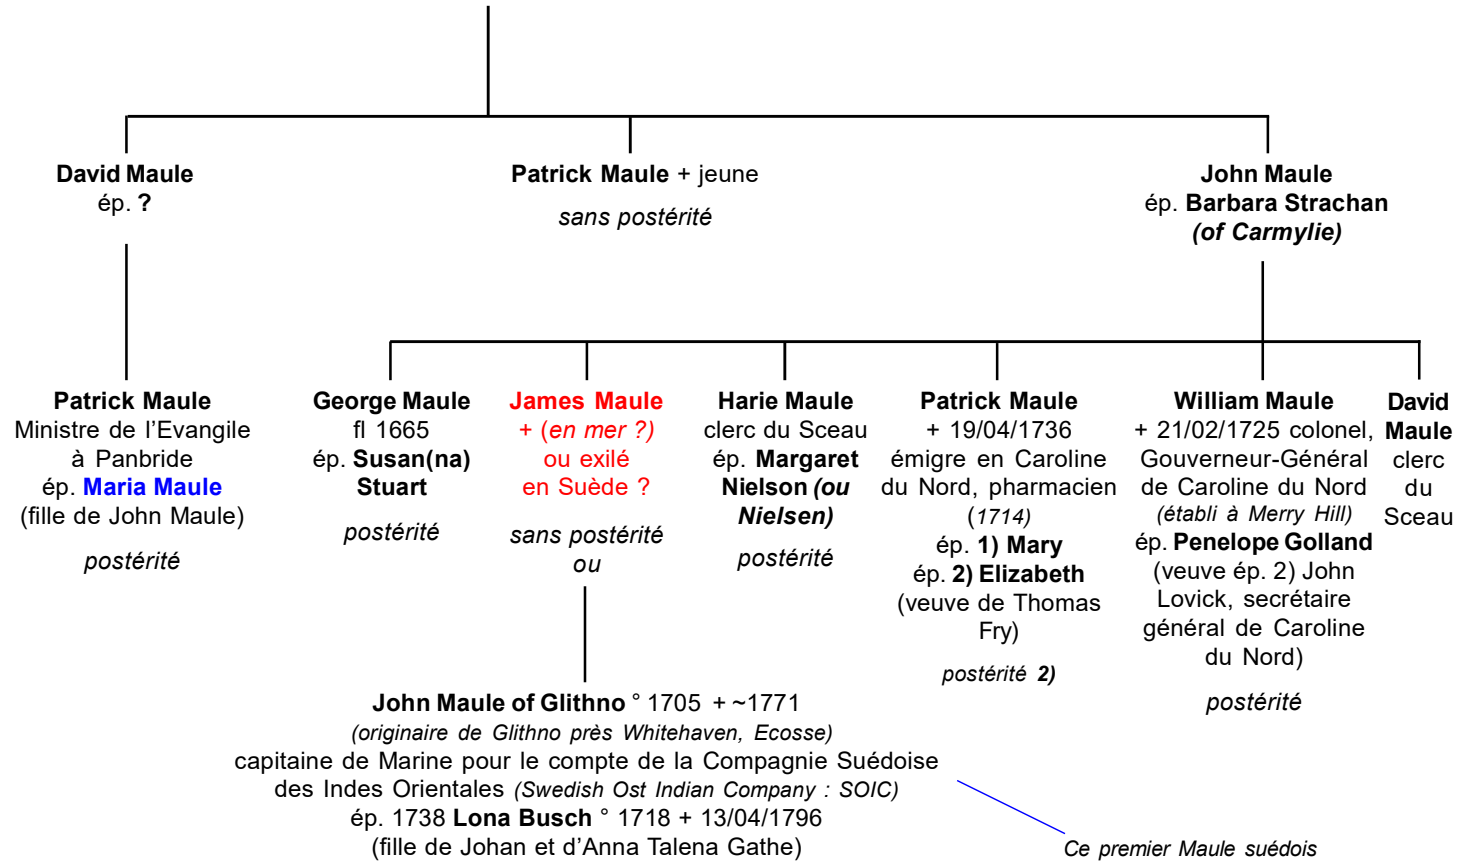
David Maule
ép. ?

Patrick Maule + jeune
sans postérité

John Maule
ép. Barbara Strachan
(of Carmylie)

Patrick Maule
Ministre de l'Evangile à Panbride
ép. Maria Maule
(fille de John Maule)
postérité

George Maule
fl 1665
ép. Susan(na) Stuart
postérité

James Maule
+ (en mer ?)
ou exilé
en Suède ?
sans postérité
ou

Harie Maule
clerc du Sceau
ép. Margaret Nielson (ou Nielsen)
postérité

Patrick Maule
+ 19/04/1736
émigre en Caroline du Nord, pharmacien
(1714)
ép. 1) Mary
ép. 2) Elizabeth
(veuve de Thomas Fry)
postérité 2)

William Maule
+ 21/02/1725 colonel, Gouverneur-Général de Caroline du Nord
(établi à Merry Hill)
ép. Penelope Golland
(veuve ép. 2) John Lovick, secrétaire général de Caroline du Nord)
postérité

David Maule
clerc du Sceau

John Maule of Glithno ° 1705 + ~1771
(originaire de Glithno près Whitehaven, Ecosse)
capitaine de Marine pour le compte de la Compagnie Suédoise des Indes Orientales (Swedish Ost Indian Company : SOIC)
ép. 1738 Lona Busch ° 1718 + 13/04/1796
(fille de Johan et d'Anna Talena Gathe)

Ce premier Maule suédois